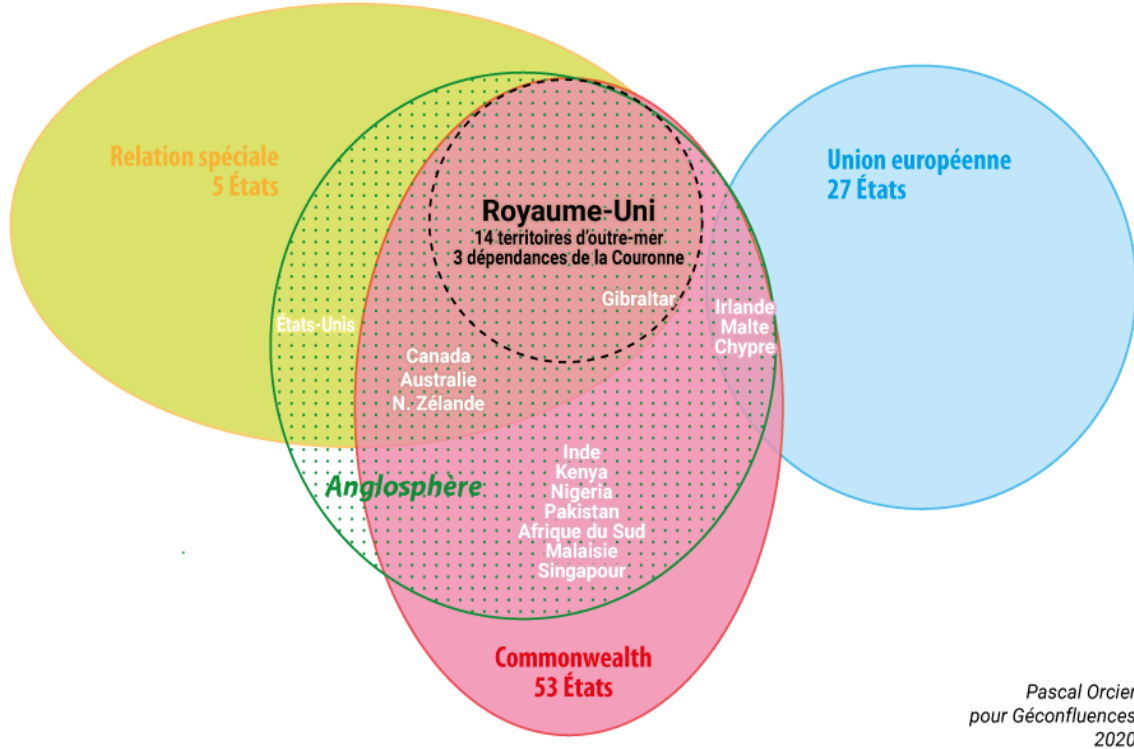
Relation spéciale
5 États

Union européenne
27 États

Royaume-Uni
14 territoires d'outre-mer
3 dépendances de la Couronne

Gibraltar

Irlande
Malte
Chypre

États-Unis

Canada
Australie
N. Zélande

Inde
Kenya
Nigeria
Pakistan
Afrique du Sud
Malaisie
Singapour

Anglosphère

Commonwealth
53 États

Pascal Orcier
pour Géoconfluences
2020